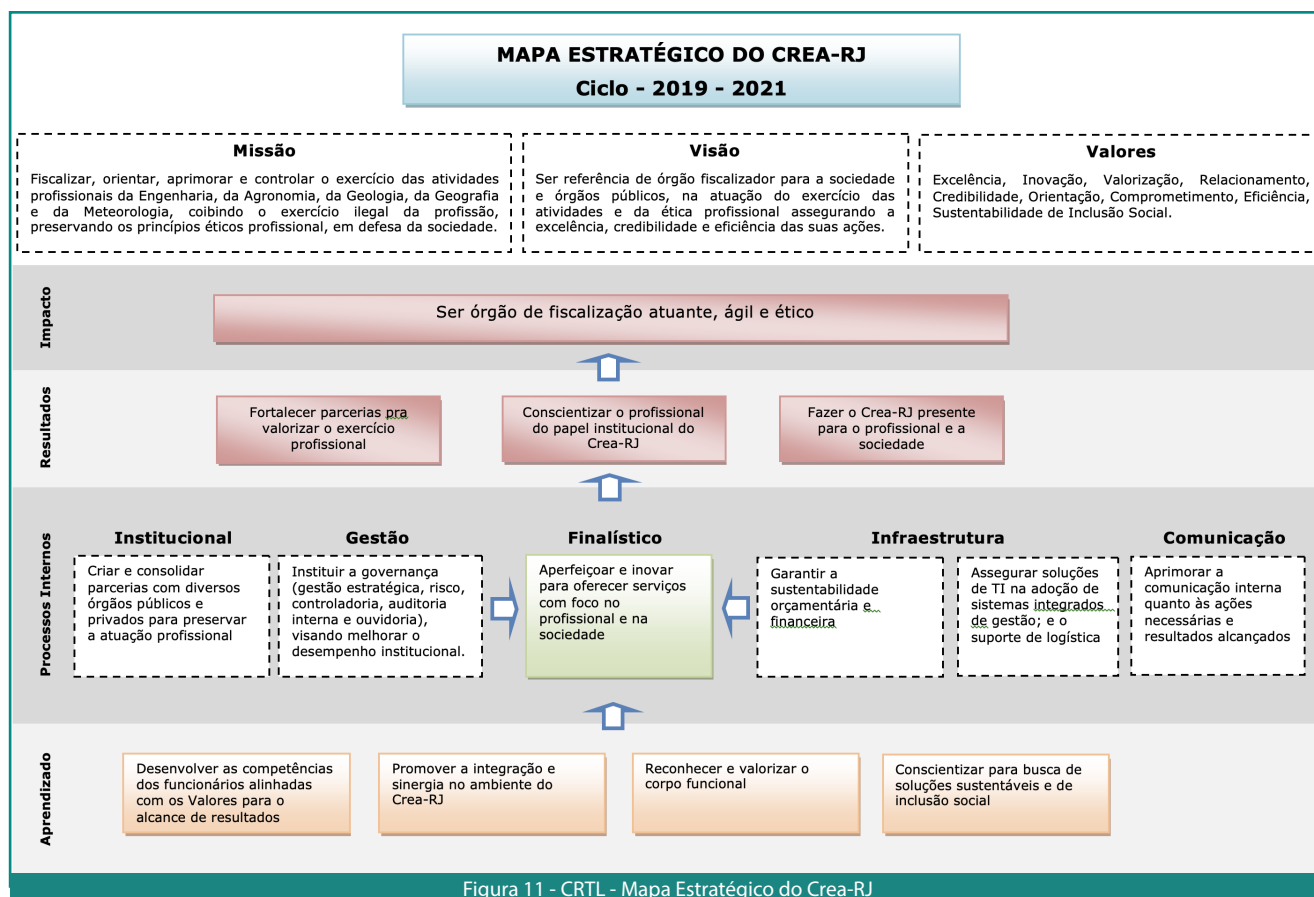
MAPA ESTRATÉGICO DO CREA-RJ
Ciclo - 2019 - 2021

Missão
Fiscalizar, orientar, aprimorar e controlar o exercício das atividades profissionais da Engenharia, da Agronomia, da Geologia, da Geografia e da Meteorologia, coibindo o exercício ilegal da profissão, preservando os princípios éticos profissional, em defesa da sociedade.

Visão
Ser referência de órgão fiscalizador para a sociedade e órgãos públicos, na atuação do exercício das atividades e da ética profissional assegurando a excelência, credibilidade e eficiência das suas ações.

Valores
Excelência, Inovação, Valorização, Relacionamento, Credibilidade, Orientação, Comprometimento, Eficiência, Sustentabilidade de Inclusão Social.

Impacto
Ser órgão de fiscalização atuante, ágil e ético

Resultados
Fortalecer parcerias pra valorizar o exercício profissional
Conscientizar o profissional do papel institucional do Crea-RJ
Fazer o Crea-RJ presente para o profissional e a sociedade

Processos Internos
Institucional
Criar e consolidar parcerias com diversos órgãos públicos e privados para preservar a atuação profissional
Gestão
Instituir a governança (gestão estratégica, risco, controladoria, auditoria interna e ouvidoria), visando melhorar o desempenho institucional.
Finalístico
Aperfeiçoar e inovar para oferecer serviços com foco no profissional e na sociedade
Infraestrutura
Garantir a sustentabilidade orçamentária e financeira
Assegurar soluções de TI na adoção de sistemas integrados de gestão; e o suporte de logística
Comunicação
Aprimorar a comunicação interna quanto às ações necessárias e resultados alcançados

Aprendizado
Desenvolver as competências dos funcionários alinhadas com os Valores para o alcance de resultados
Promover a integração e sinergia no ambiente do Crea-RJ
Reconhecer e valorizar o corpo funcional
Conscientizar para busca de soluções sustentáveis e de inclusão social

Figura 11 - CRTL - Mapa Estratégico do Crea-RJ